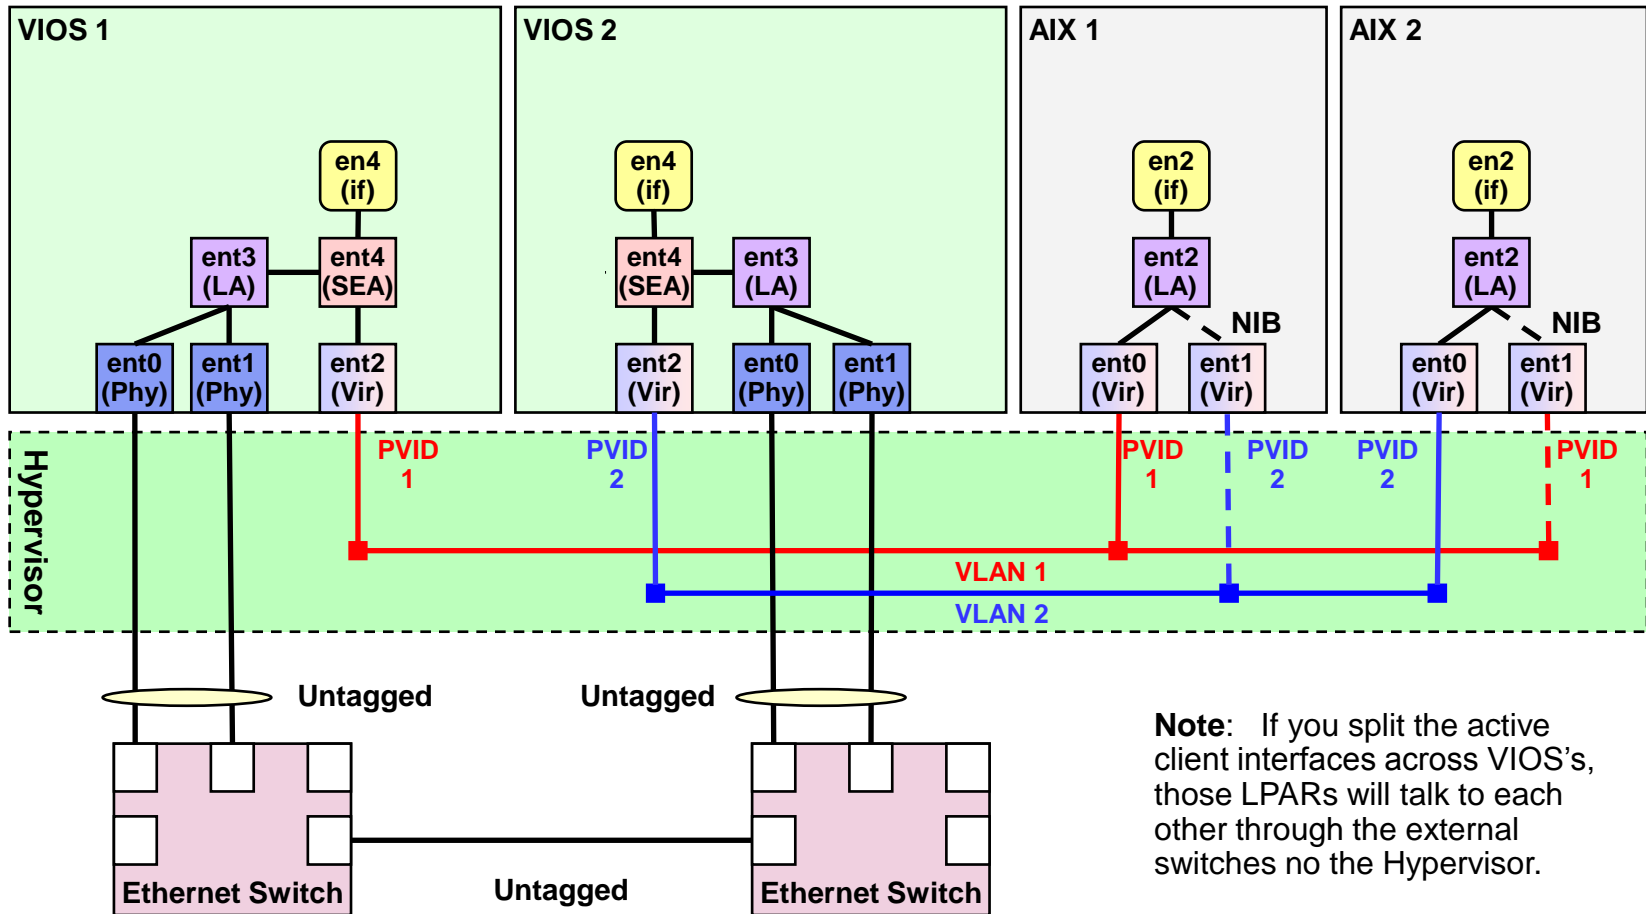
VIOS 1

en4 (if)

ent3 (LA)

ent4 (SEA)

ent0 (Phy)

ent1 (Phy)

ent2 (Vir)

VIOS 2

en4 (if)

ent4 (SEA)

ent3 (LA)

ent2 (Vir)

ent0 (Phy)

ent1 (Phy)

AIX 1

en2 (if)

ent2 (LA)

NIB

ent0 (Vir)

ent1 (Vir)

AIX 2

en2 (if)

ent2 (LA)

NIB

ent0 (Vir)

ent1 (Vir)

Hypervisor

PVID 1

PVID 2

PVID 1

PVID 2

PVID 2

PVID 1

VLAN 1

VLAN 2

Untagged

Untagged

Ethernet Switch

Untagged

Ethernet Switch

**Note**: If you split the active client interfaces across VIOS's, those LPARs will talk to each other through the external switches no the Hypervisor.